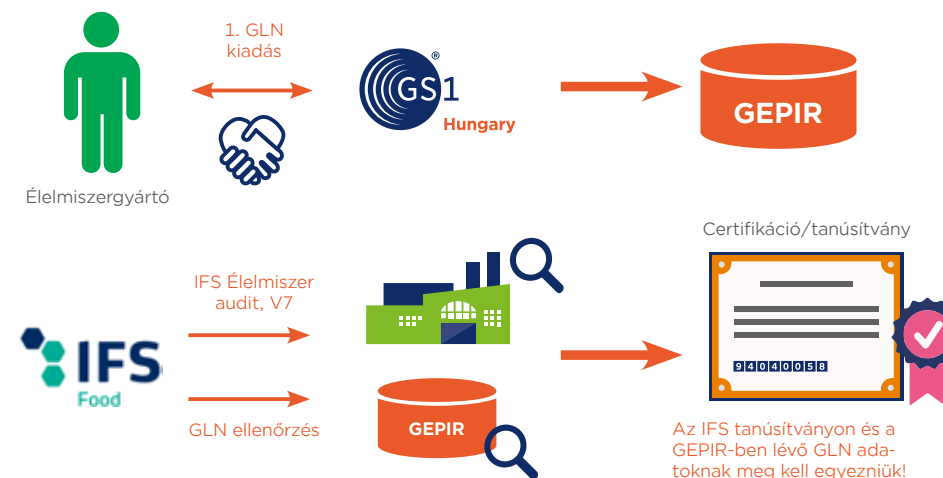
1. GLN kiadás

GS1 Hungary

GEPIR

Élelmiszergyártó

Certifikáció/tanúsítvány

IFS Élelmiszer audit, V7

IFS Food

GLN ellenőrzés

GEPIR

94040058

Az IFS tanúsítványon és a GEPIR-ben lévő GLN adatoknak meg kell egyezniük!